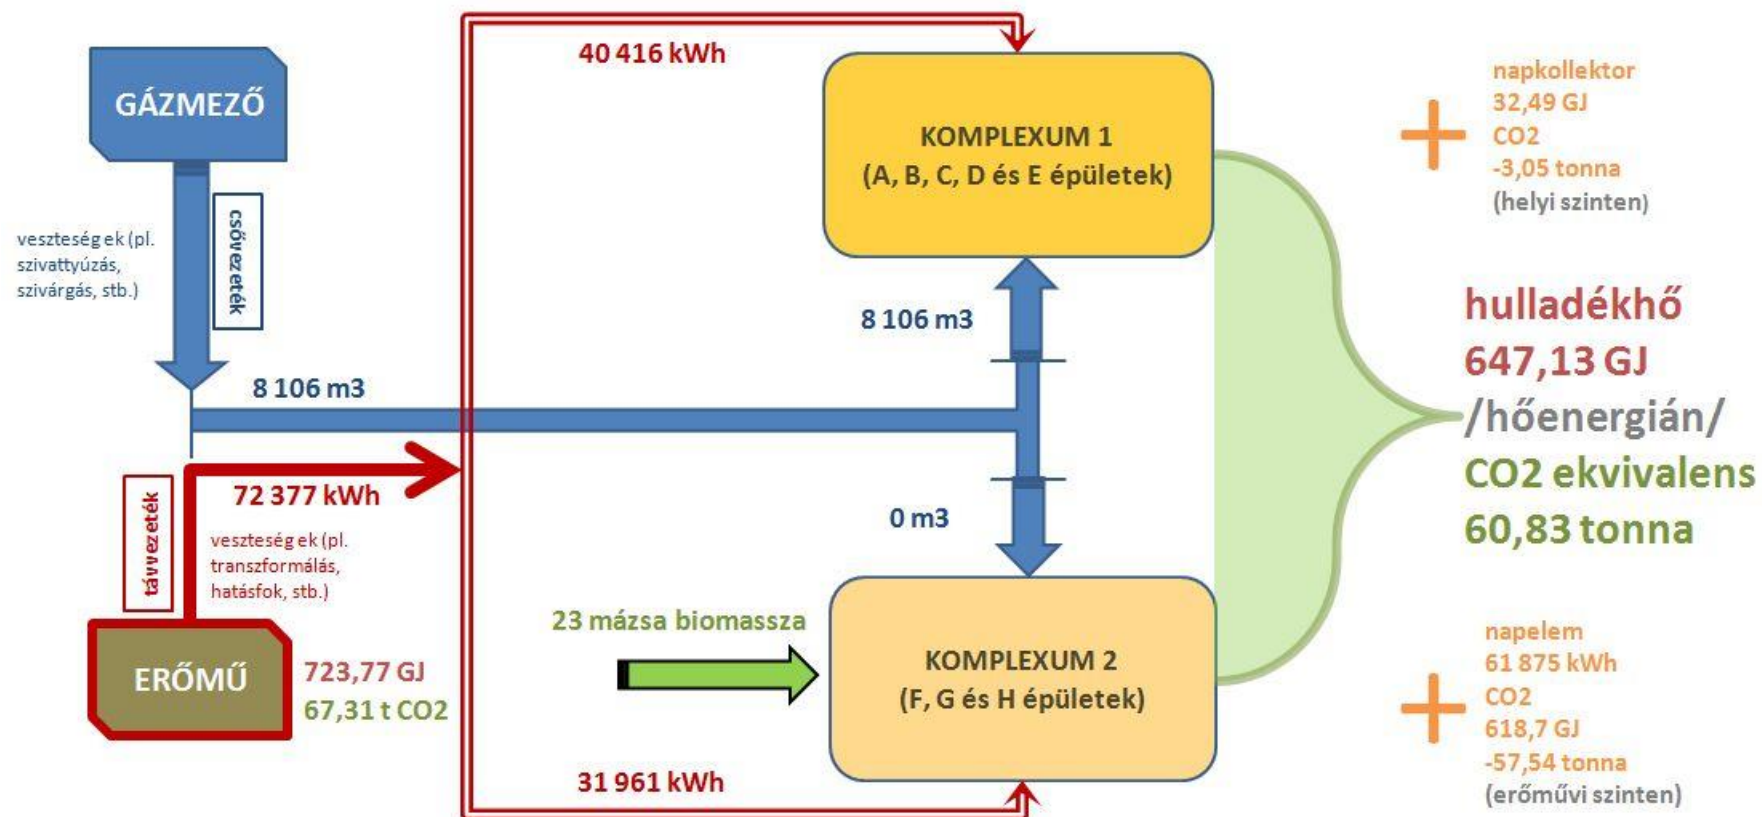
GÁZMEZŐ

csővezeték

veszteség ek (pl. szivattyúzás, szivárgás, stb.)

8 106 m3

40 416 kWh

KOMPLEXUM 1
(A, B, C, D és E épületek)

napkollektor
32,49 GJ
CO2
-3,05 tonna
(helyi szinten)

8 106 m3

hulladékhő
647,13 GJ
/hőenergián/
CO2 ekvivalens
60,83 tonna

távvezeték

72 377 kWh

veszteség ek (pl. transzformálás, hatásfok, stb.)

0 m3

ERŐMŰ

723,77 GJ
67,31 t CO2

23 mázsa biomassza

KOMPLEXUM 2
(F, G és H épületek)

napelem
61 875 kWh
CO2
618,7 GJ
-57,54 tonna
(erőművi szinten)

31 961 kWh